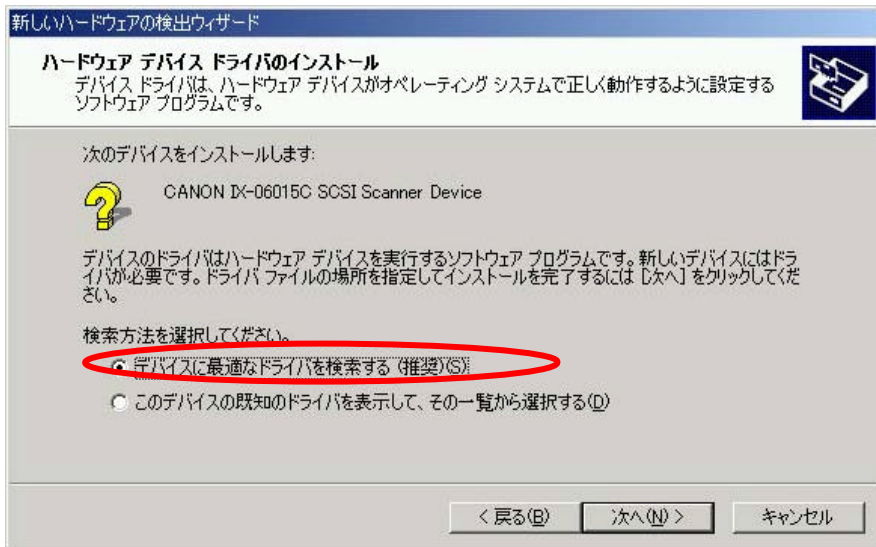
新しいハードウェアの検出ウィザード

ハードウェア デバイス ドライバのインストール
デバイス ドライバは、ハードウェア デバイスがオペレーティング システムで正しく動作するように設定するソフトウェア プログラムです。

次のデバイスをインストールします:

CANON IX-06015C SCSI Scanner Device

デバイスのドライバはハードウェア デバイスを実行するソフトウェア プログラムです。新しいデバイスにはドライバが必要です。ドライバ ファイルの場所を指定してインストールを完了するには [次へ] をクリックしてください。

検索方法を選択してください。

デバイスに最適なドライバを検索する (推奨)(S)

このデバイスの既知のドライバを表示して、その一覧から選択する(D)

< 戻る(B)　次へ(N) >　キャンセル